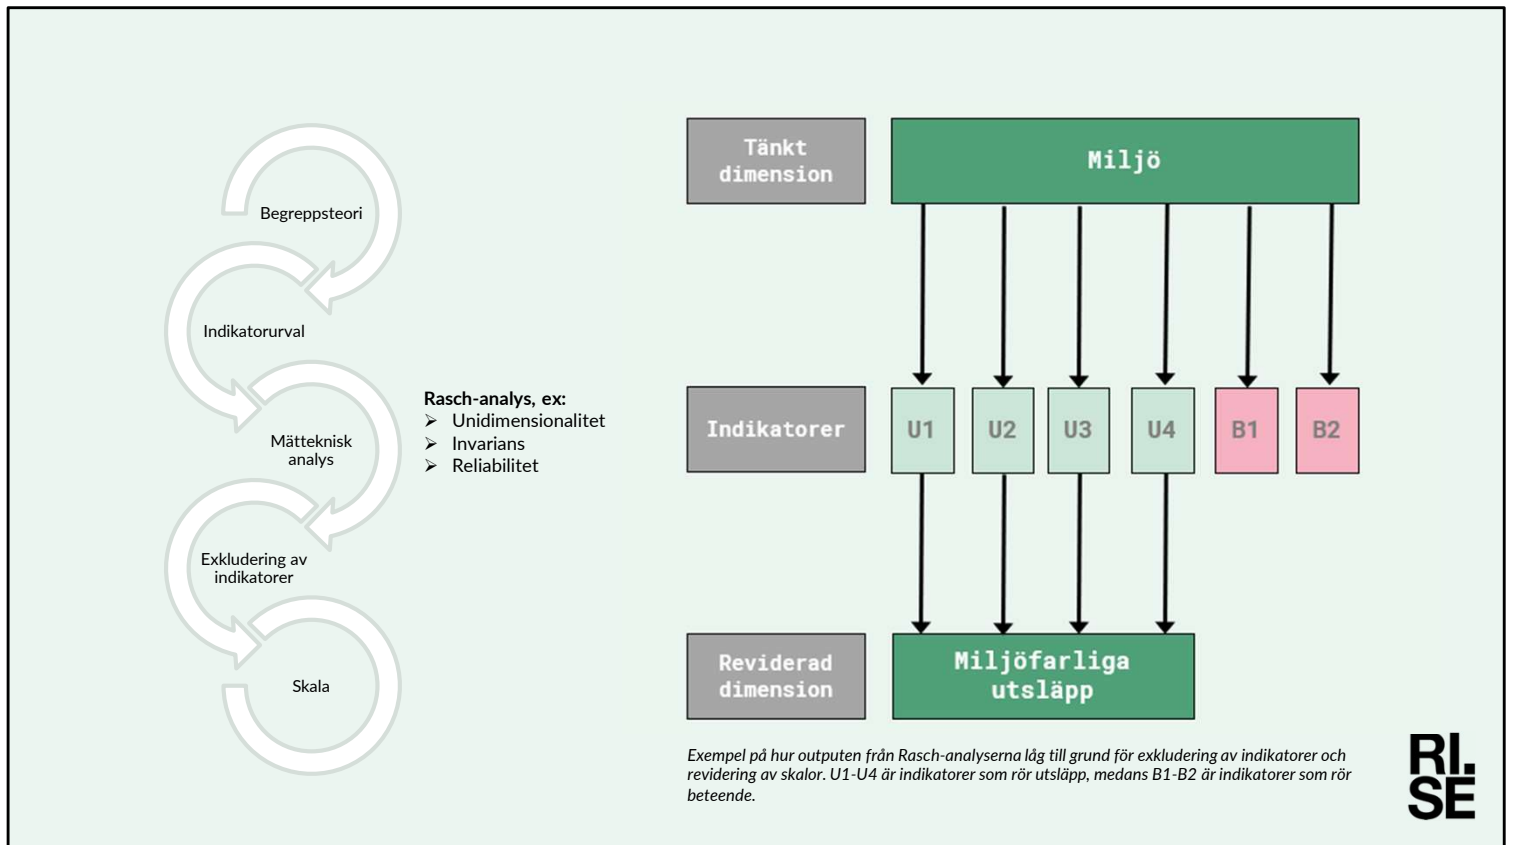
Begreppsteori

Indikatorurval

Mätteknisk analys

Exkludering av indikatorer

Skala

Rasch-analys, ex:
➢ Unidimensionalitet
➢ Invarians
➢ Reliabilitet

Tänkt dimension

Miljö

Indikatorer

U1 U2 U3 U4 B1 B2

Reviderad dimension

Miljöfarliga utsläpp

Exempel på hur outputen från Rasch-analyserna låg till grund för exkludering av indikatorer och revidering av skalor. U1-U4 är indikatorer som rör utsläpp, medans B1-B2 är indikatorer som rör beteende.

RI. SE